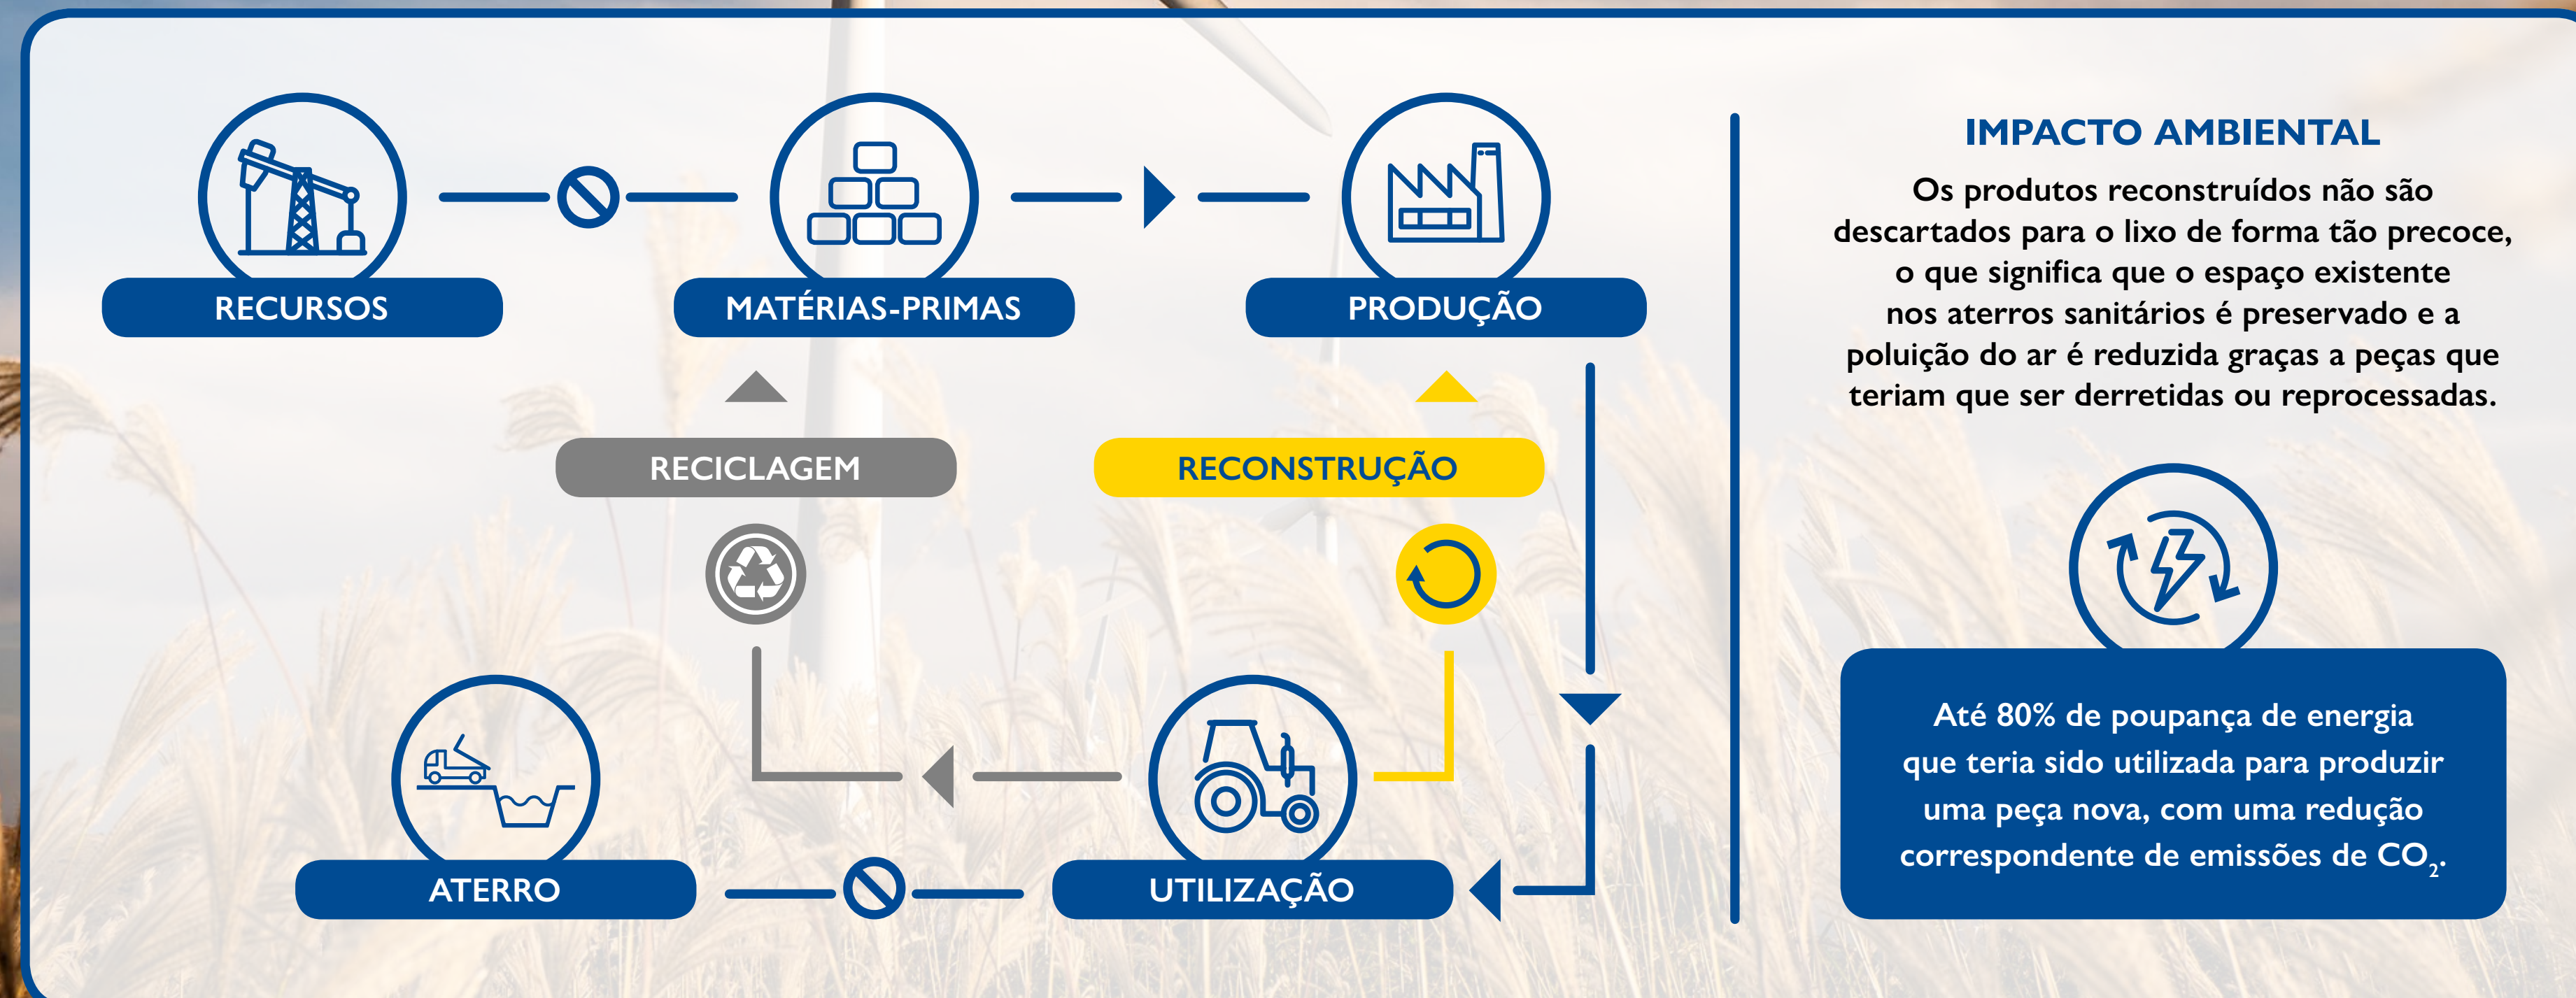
RECURSOS

MATÉRIAS-PRIMAS

PRODUÇÃO

RECICLAGEM

RECONSTRUÇÃO

ATERRO

UTILIZAÇÃO

IMPACTO AMBIENTAL

Os produtos reconstruídos não são descartados para o lixo de forma tão precoce, o que significa que o espaço existente nos aterros sanitários é preservado e a poluição do ar é reduzida graças a peças que teriam que ser derretidas ou reprocessadas.

Até 80% de poupança de energia que teria sido utilizada para produzir uma peça nova, com uma redução correspondente de emissões de $CO_2$.